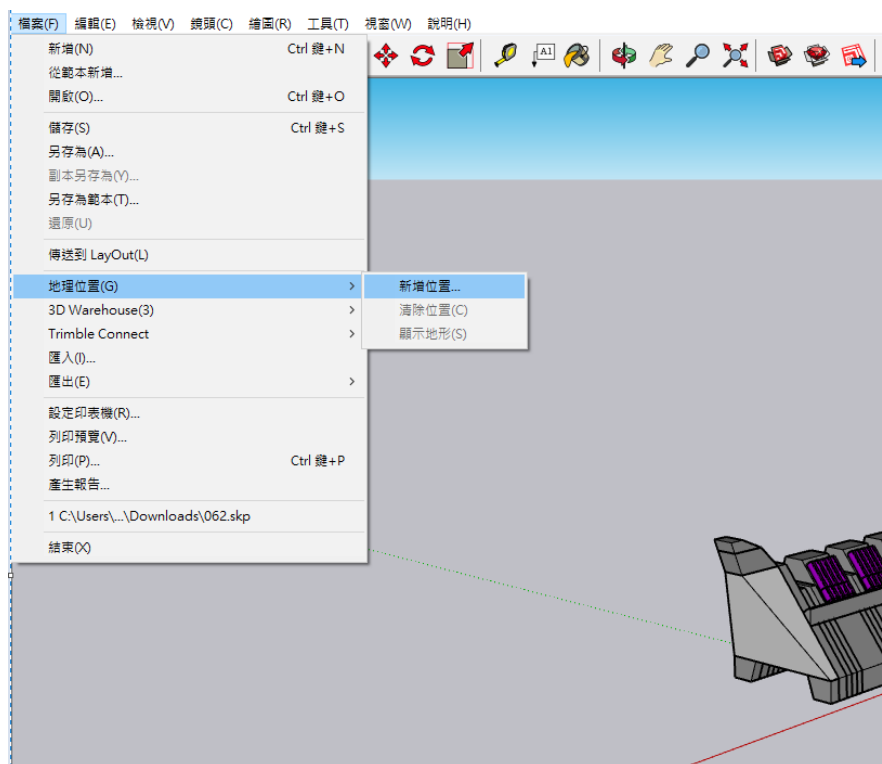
檔案(F) 編輯(E) 檢視(V) 鏡頭(C) 繪圖(R) 工具(T) 視窗(W) 說明(H)

新增(N) Ctrl 鍵+N
從範本新增...
開啟(O)... Ctrl 鍵+O
儲存(S) Ctrl 鍵+S
另存為(A)...
副本另存為(Y)...
另存為範本(T)...
還原(U)
傳送到 LayOut(L)
地理位置(G) >
3D Warehouse(3) >
Trimble Connect >
匯入(I)...
匯出(E) >
設定印表機(R)...
列印預覽(V)...
列印(P)... Ctrl 鍵+P
產生報告...
1 C:\Users\...\Downloads\062.skp
結束(X)

新增位置...
清除位置(C)
顯示地形(S)

A1